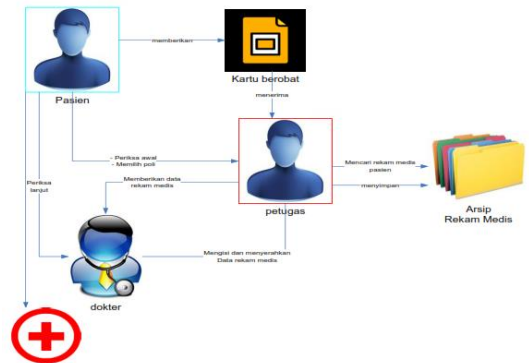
Pasien

memberikan

Kartu berobat

menerima

- Periksa awal
- Memilih poli

Periksa lanjut

Memberikan data rekam medis

petugas

Mencari rekam medis pasien

menyimpan

Arsip Rekam Medis

Mengisi dan menyerahkan Data rekam medis

dokter